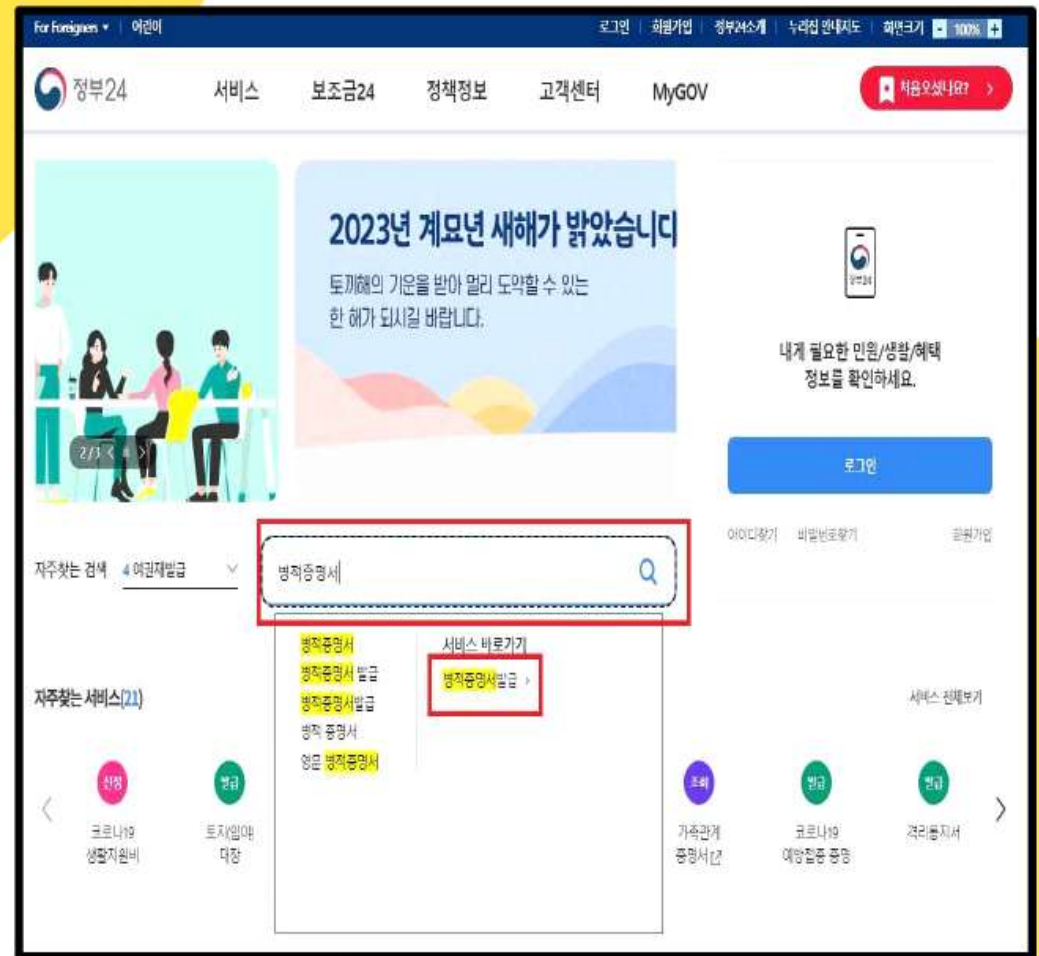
For Foreigners ▾ | 어린이

로그인 | 회원가입 | 정부24소개 | 누리집 안내지도 | 화면크기 - 100% +

정부24

서비스 보조금24 정책정보 고객센터 MyGOV

처음오셨나요? >

2023년 계묘년 새해가 밝았습니다

토끼해의 기운을 받아 멀리 도약할 수 있는 한 해가 되시길 바랍니다.

2/3 < ‖ >

정부24

내게 필요한 민원/생활/혜택 정보를 확인하세요.

로그인

아이디찾기 비밀번호찾기 회원가입

자주찾는 검색 4 여권재발급

병적증명서

병적증명서
병적증명서 발급
병적증명서발급
병적 증명서
영문 병적증명서

서비스 바로가기
병적증명서발급 >

자주찾는 서비스(21)

서비스 전체보기

신청
코로나19 생활지원비

발급
토지임야 대장

조회
가족관계 증명서

발급
코로나19 예방접종 증명

발급
격리통지서